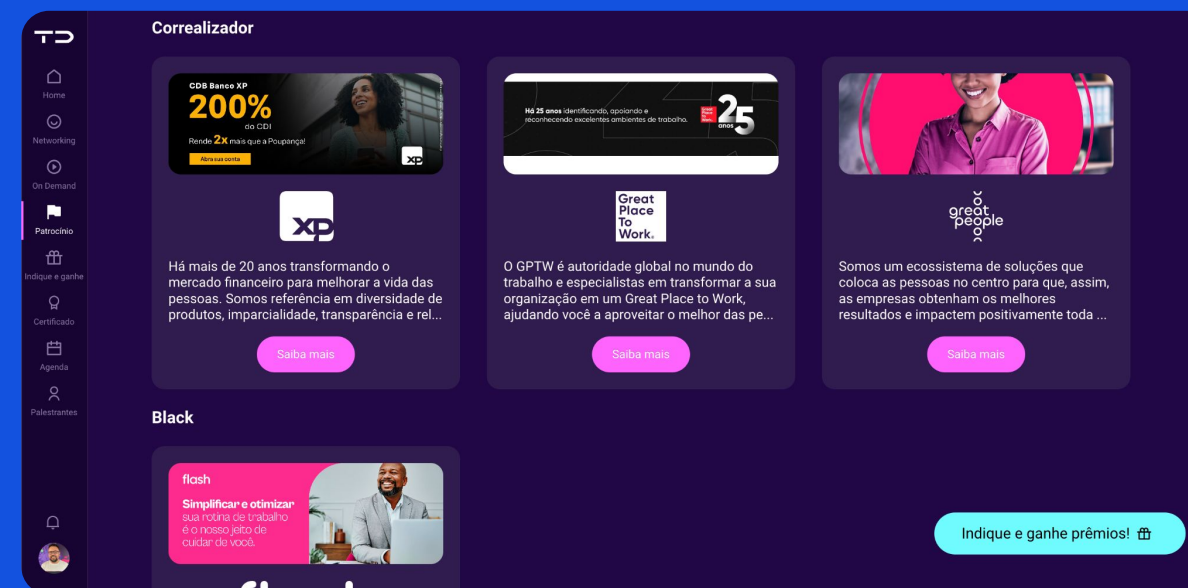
TD

Home
Networking
On Demand
Patrocínio
Indique e ganhe
Certificado
Agenda
Palestrantes

Correalizador

CDB Banco XP
200%
do CDI
Rende 2x mais que a Poupança!
Abra sua conta
xp

xp

Há mais de 20 anos transformando o mercado financeiro para melhorar a vida das pessoas. Somos referência em diversidade de produtos, imparcialidade, transparência e rel...

Saiba mais

Há 25 anos identificando, apoiando e reconhecendo excelentes ambientes de trabalho.
25 anos

Great Place To Work.

O GPTW é autoridade global no mundo do trabalho e especialistas em transformar a sua organização em um Great Place to Work, ajudando você a aproveitar o melhor das pe...

Saiba mais

great people

Somos um ecossistema de soluções que coloca as pessoas no centro para que, assim, as empresas obtenham os melhores resultados e impactem positivamente toda ...

Saiba mais

Black

flash
Simplificar e otimizar sua rotina de trabalho é o nosso jeito de cuidar de você.

Indique e ganhe prêmios!